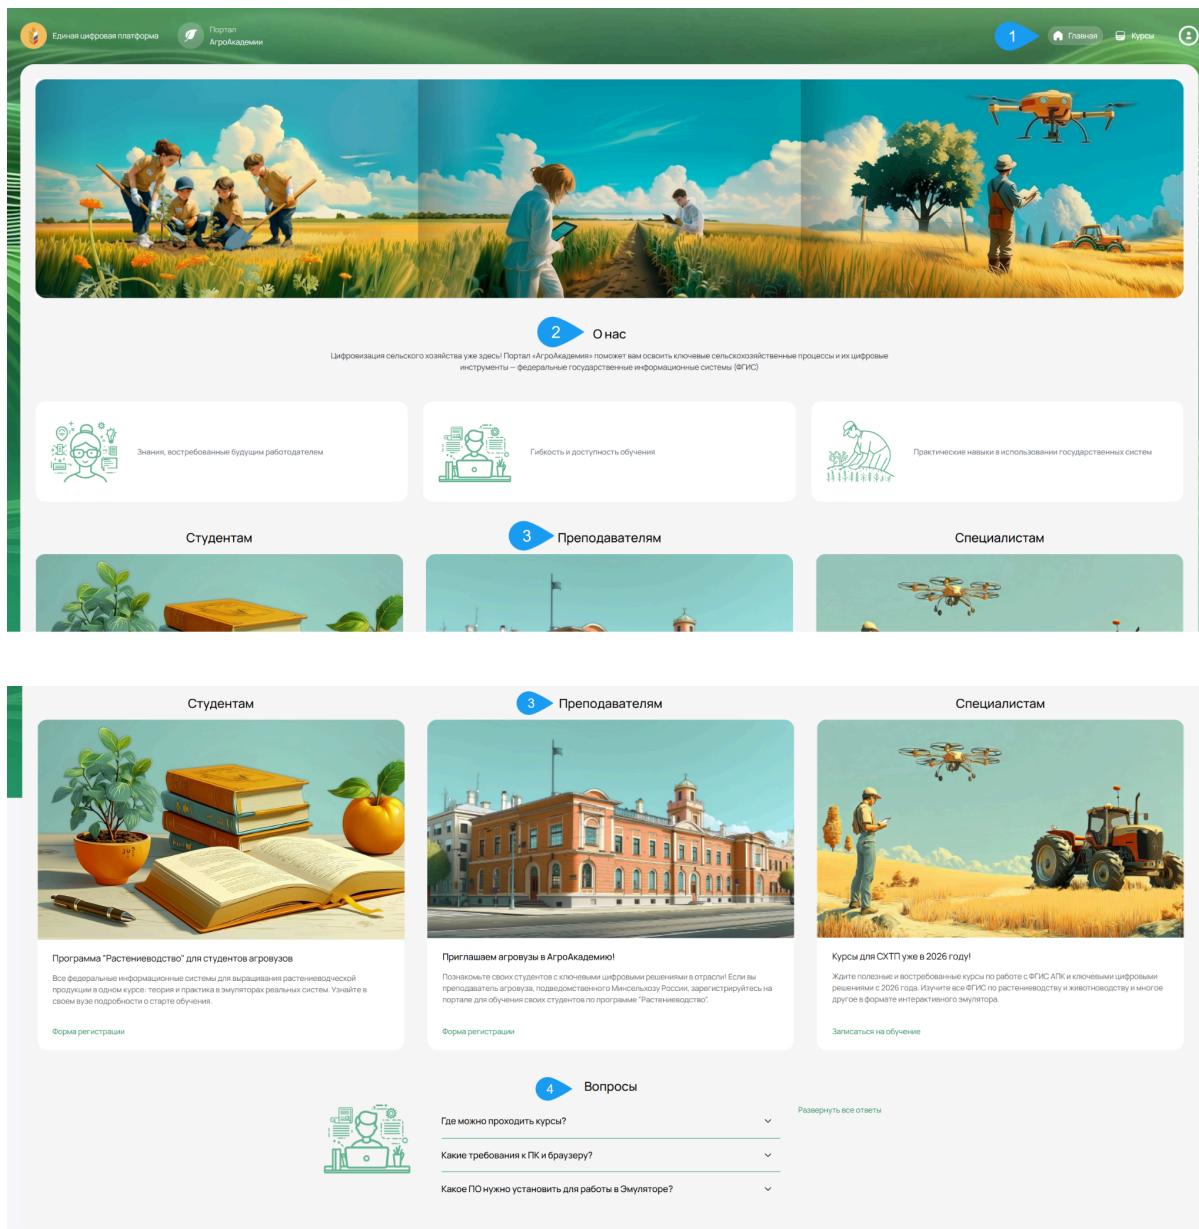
Единая цифровая платформа

Портал АгроАкадемии

1

Главная

Курсы

2 О нас

Цифровизация сельского хозяйства уже здесь! Портал «АгроАкадемия» поможет вам освоить ключевые сельскохозяйственные процессы и их цифровые инструменты – федеральные государственные информационные системы (ФГИС)

Знания, востребованные будущим работодателем

Гибкость и доступность обучения

Практические навыки в использовании государственных систем

Студентам

3 Преподавателям

Специалистам

Студентам

3 Преподавателям

Специалистам

Программа "Растениеводство" для студентов агровузов

Все федеральные информационные системы для выращивания растениеводческой продукции в одном курсе: теория и практика в эмуляторах реальных систем. Узнайте в своем вузе подробности о старте обучения.

Форма регистрации

Приглашаем агровузы в АгроАкадемию!

Познакомьте своих студентов с ключевыми цифровыми решениями в отрасли! Если вы преподаватель агровуза, подведомственного Минсельхозу России, зарегистрируйтесь на портале для обучения своих студентов по программе "Растениеводство".

Форма регистрации

Курсы для СХТП уже в 2026 году!

Ждите полезные и востребованные курсы по работе с ФГИС АПК и ключевыми цифровыми решениями с 2026 года. Изучите все ФГИС по растениеводству и животноводству и многое другое в формате интерактивного эмулятора.

Записаться на обучение

4 Вопросы

Развернуть все ответы

Где можно проходить курсы?

Какие требования к ПК и браузеру?

Какое ПО нужно установить для работы в Эмуляторе?